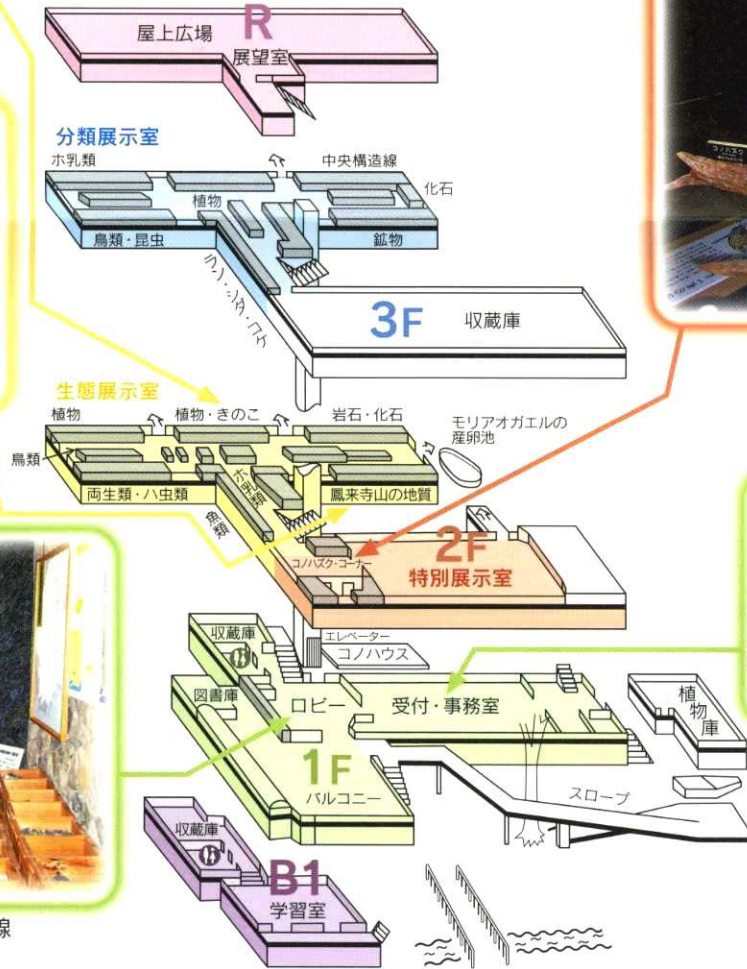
屋上広場
R
展望室

分類展示室
ホ乳類
中央構造線
化石
植物
鳥類・昆虫
鉱物
ラン・シダ・コケ
3F
収蔵庫

生態展示室
植物
植物・きのこ
岩石・化石
モリアオガエルの産卵池
鳥類
ホ乳類
両生類・ハ虫類
魚類
鳳来寺山の地質
コノハズク・コーナー
2F
特別展示室

収蔵庫
エレベーター
コノハウス
図書庫
ロビー
受付・事務室
植物庫
1F
バルコニー
スロープ

収蔵庫
B1
学習室

線